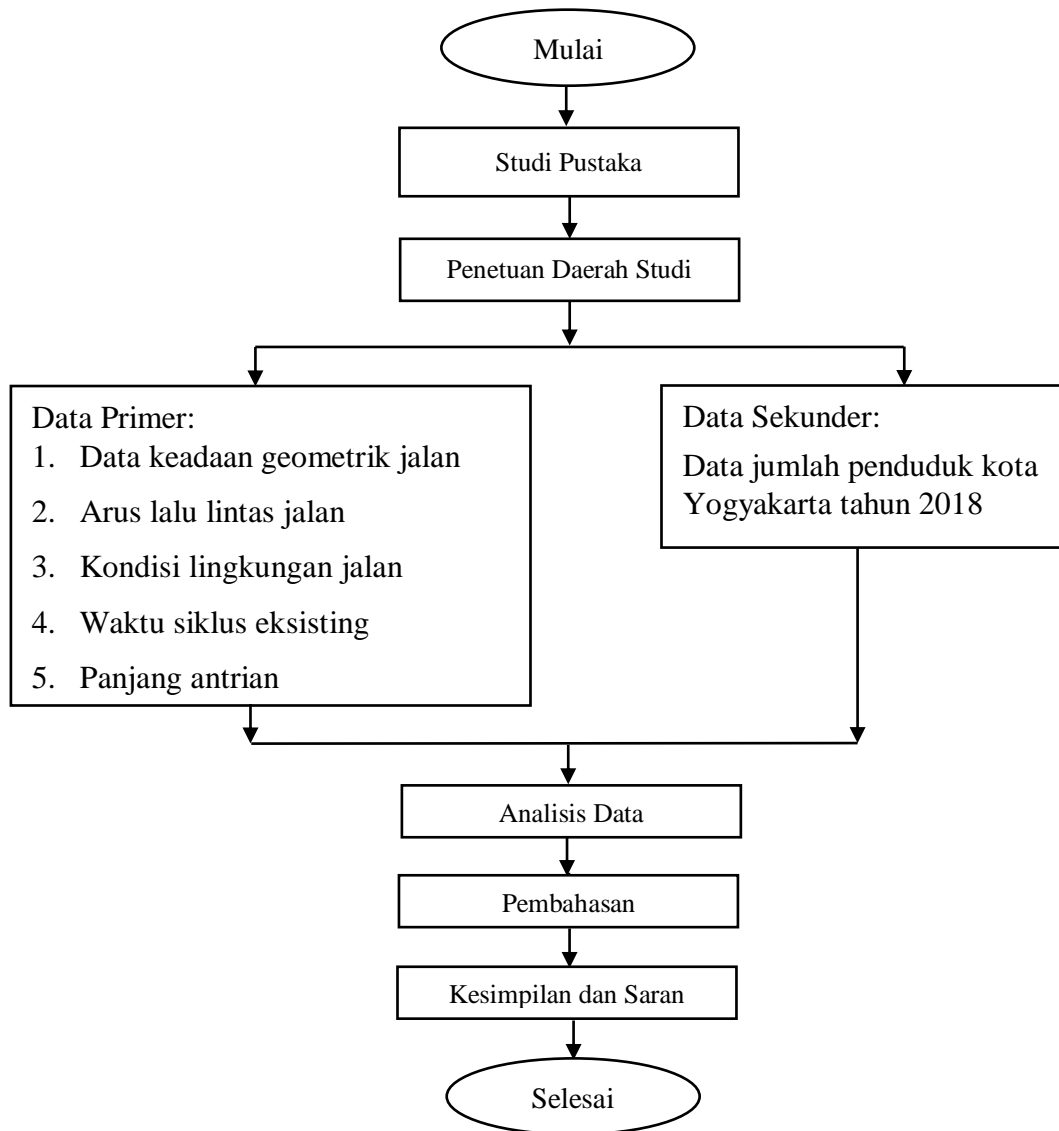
Mulai

Studi Pustaka

Penetuan Daerah Studi

Data Primer:
1. Data keadaan geometrik jalan
2. Arus lalu lintas jalan
3. Kondisi lingkungan jalan
4. Waktu siklus eksisting
5. Panjang antrian

Data Sekunder:
Data jumlah penduduk kota Yogyakarta tahun 2018

Analisis Data

Pembahasan

Kesimpilan dan Saran

Selesai